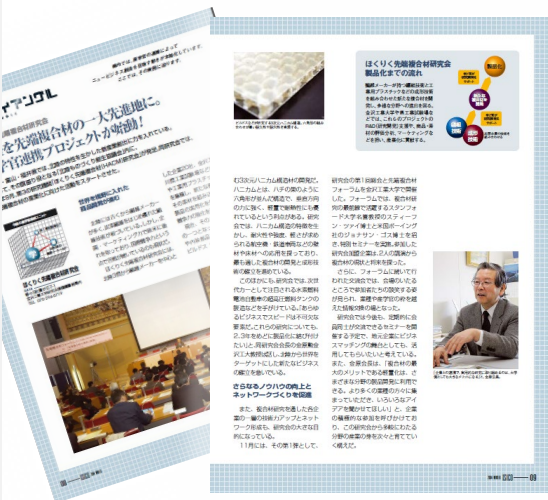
ほくりく先端複合材研究会
製品化までの流れ

む3次元ハニカム構造材の開発だ。ハニカムとは、ハチの巣のように六角形が並んだ構造で、軽量性のわりに強く、航空機や新幹線にも用いられているという。研究会では、ハニカム構造の特徴を生かし、耐火性や断熱、軽さが求められる航空機・鉄道車両などの壁材や床材への応用を探っており、参加企業や大学との共同研究の成果が期待されている。

このほかにも、研究会では、次世代カーとして注目される水素燃料電池自動車の超高圧燃料タンクの製造などを手がけている。「あらゆるビジネスでスピードは不可欠な要素だ。これらの研究については、2、3年を目途に製品化に結び付けたい」と、同研究会会長の金岡隆雄氏は力強く語る。

さらなるノウハウの向上とネットワークづくりを促進

また、福井県研究会は、県内外の企業との連携を図るため、フォーラムや講演会を開催。研究会の大きな目的である。

11月には、その第1弾として、研究会の第1回総会と先端複合材フォーラムを金沢工業大学で開催した。フォーラムでは、航空機や自動車の先進的な複合材料に詳しい講師が招かれ、…

さらに、フォーラムに続いて行われた交流会では、会員のいるところで参加者たちの活発な姿が見られ、…

研究会では今後も、北陸の企業同士が交流できるセミナーを開催する予定で、地元企業にビジネスチャンスを提供したいと考えている。

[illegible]

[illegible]

ほくりく先端複合材研究会

世界を視野に入れた先端複合材の…

を先端複合材の一大先進地に。
官連携プロジェクトが始動！

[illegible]